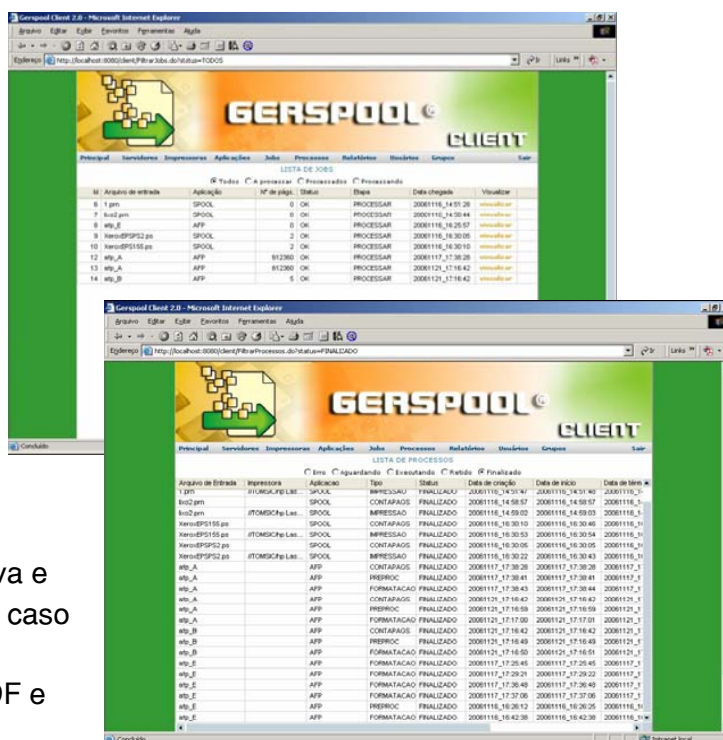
Gerspool Client 2.0 - Microsoft Internet Explorer

Arquivo Editar Exibir Favoritos Ferramentas Ajuda

Endereço http://localhost:8080/client/FiltrarJobs.do?status=TODOS

Links

GERSPOOL©

CLIENT

Principal Servidores Impressoras Aplicações Jobs Processos Relatórios Usuários Grupos Sair

LISTA DE JOBS

Todos A processar Processados Processando

| Id | Arquivo de entrada | Aplicação | Nº de págs. | Status | Etapa | Data chegada | Visualizar |
|---|---|---|---|---|---|---|---|
| 6 | 1.prn | SPOOL | 0 | OK | PROCESSAR | 20061116_14:51:28 | visualizar |
| 7 | livo2.prn | SPOOL | 0 | OK | PROCESSAR | 20061116_14:58:44 | visualizar |
| 8 | afp_E | AFP | 0 | OK | PROCESSAR | 20061116_16:25:57 | visualizar |
| 9 | XeroxEPSPS2.ps | SPOOL | 2 | OK | PROCESSAR | 20061116_16:30:05 | visualizar |
| 10 | XeroxEPS155.ps | SPOOL | 2 | OK | PROCESSAR | 20061116_16:30:10 | visualizar |
| 12 | afp_A | AFP | 612360 | OK | PROCESSAR | 20061117_17:38:28 | visualizar |
| 13 | afp_A | AFP | 612360 | OK | PROCESSAR | 20061121_17:16:42 | visualizar |
| 14 | afp_B | AFP | 5 | OK | PROCESSAR | 20061121_17:16:42 | visualizar |

Concluído

Gerspool Client 2.0 - Microsoft Internet Explorer

Arquivo Editar Exibir Favoritos Ferramentas Ajuda

Endereço http://localhost:8080/client/FiltrarProcessos.do?status=FINALIZADO

Links

GERSPOOL©

CLIENT

Principal Servidores Impressoras Aplicações Jobs Processos Relatórios Usuários Grupos Sair

LISTA DE PROCESSOS

Erro Aguardando Executando Retido Finalizado

| Arquivo de Entrada | Impressora | Aplicacao | Tipo | Status | Data de criação | Data de início | Data de térm |
|---|---|---|---|---|---|---|---|
| 1.prn | //TOMSIC/hp Las... | SPOOL | IMPRESSAO | FINALIZADO | 20061116_14:51:47 | 20061116_14:51:48 | 20061116_1 |
| livo2.prn | | SPOOL | CONTAPAGS | FINALIZADO | 20061116_14:58:57 | 20061116_14:58:57 | 20061116_1 |
| livo2.prn | //TOMSIC/hp Las... | SPOOL | IMPRESSAO | FINALIZADO | 20061116_14:59:02 | 20061116_14:59:03 | 20061116_1 |
| XeroxEPS155.ps | | SPOOL | CONTAPAGS | FINALIZADO | 20061116_16:30:10 | 20061116_16:30:46 | 20061116_1 |
| XeroxEPS155.ps | //TOMSIC/hp Las... | SPOOL | IMPRESSAO | FINALIZADO | 20061116_16:30:53 | 20061116_16:30:54 | 20061116_1 |
| XeroxEPSPS2.ps | | SPOOL | CONTAPAGS | FINALIZADO | 20061116_16:30:05 | 20061116_16:30:05 | 20061116_1 |
| XeroxEPSPS2.ps | //TOMSIC/hp Las... | SPOOL | IMPRESSAO | FINALIZADO | 20061116_16:30:22 | 20061116_16:30:43 | 20061116_1 |
| afp_A | | AFP | CONTAPAGS | FINALIZADO | 20061117_17:38:28 | 20061117_17:38:28 | 20061117_1 |
| afp_A | | AFP | PREPROC | FINALIZADO | 20061117_17:38:41 | 20061117_17:38:41 | 20061117_1 |
| afp_A | | AFP | FORMATACAO | FINALIZADO | 20061117_17:38:43 | 20061117_17:38:44 | 20061117_1 |
| afp_A | | AFP | CONTAPAGS | FINALIZADO | 20061121_17:16:42 | 20061121_17:16:42 | 20061121_1 |
| afp_A | | AFP | PREPROC | FINALIZADO | 20061121_17:16:59 | 20061121_17:16:59 | 20061121_1 |
| afp_A | | AFP | FORMATACAO | FINALIZADO | 20061121_17:17:00 | 20061121_17:17:01 | 20061121_1 |
| afp_B | | AFP | CONTAPAGS | FINALIZADO | 20061121_17:16:42 | 20061121_17:16:42 | 20061121_1 |
| afp_B | | AFP | PREPROC | FINALIZADO | 20061121_17:16:49 | 20061121_17:16:49 | 20061121_1 |
| afp_B | | AFP | FORMATACAO | FINALIZADO | 20061121_17:16:50 | 20061121_17:16:51 | 20061121_1 |
| afp_E | | AFP | FORMATACAO | FINALIZADO | 20061117_17:25:45 | 20061117_17:25:45 | 20061117_1 |
| afp_E | | AFP | FORMATACAO | FINALIZADO | 20061117_17:29:21 | 20061117_17:29:22 | 20061117_1 |
| afp_E | | AFP | FORMATACAO | FINALIZADO | 20061117_17:36:48 | 20061117_17:36:49 | 20061117_1 |
| afp_E | | AFP | FORMATACAO | FINALIZADO | 20061117_17:37:06 | 20061117_17:37:06 | 20061117_1 |
| afp_E | | AFP | PREPROC | FINALIZADO | 20061116_16:26:12 | 20061116_16:26:25 | 20061116_1 |
| afp_E | | AFP | FORMATACAO | FINALIZADO | 20061116_16:42:38 | 20061116_16:42:38 | 20061116_1 |

Concluído

Intranet local

va e
caso

F e